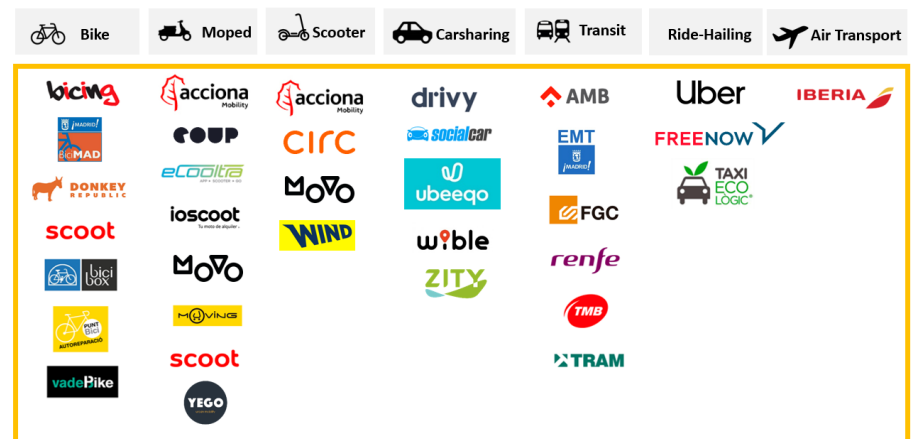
Bike | Moped | Scooter | Carsharing | Transit | Ride-Hailing | Air Transport

bicing
¡MADRID! BiciMAD
DONKEY REPUBLIC
scoot
bici box
PUNT Bici AUTOREPARACIÓ
vadeBike

acciona Mobility
COUP
eCooltra APP • SCOOTER • GO
ioscoot Tu moto de alquiler
MOVO
MOVING
scoot
YEGO

acciona Mobility
CIRC
MOVO
WIND

drivy
socialcar
ubeeqo
wible
ZITY

AMB
EMT ¡MADRID!
FGC
renfe
TMB
TRAM

Uber
FREENOW
TAXI ECO LOGIC

IBERIA